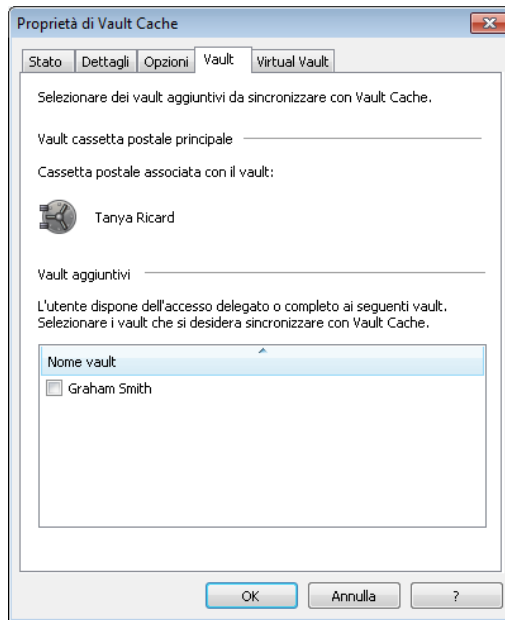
Proprietà di Vault Cache

Stato | Dettagli | Opzioni | Vault | Virtual Vault

Selezionare dei vault aggiuntivi da sincronizzare con Vault Cache.

Vault cassetta postale principale

Cassetta postale associata con il vault:

Tanya Ricard

Vault aggiuntivi

L'utente dispone dell'accesso delegato o completo ai seguenti vault. Selezionare i vault che si desidera sincronizzare con Vault Cache.

Nome vault

Graham Smith

OK | Annulla | ?